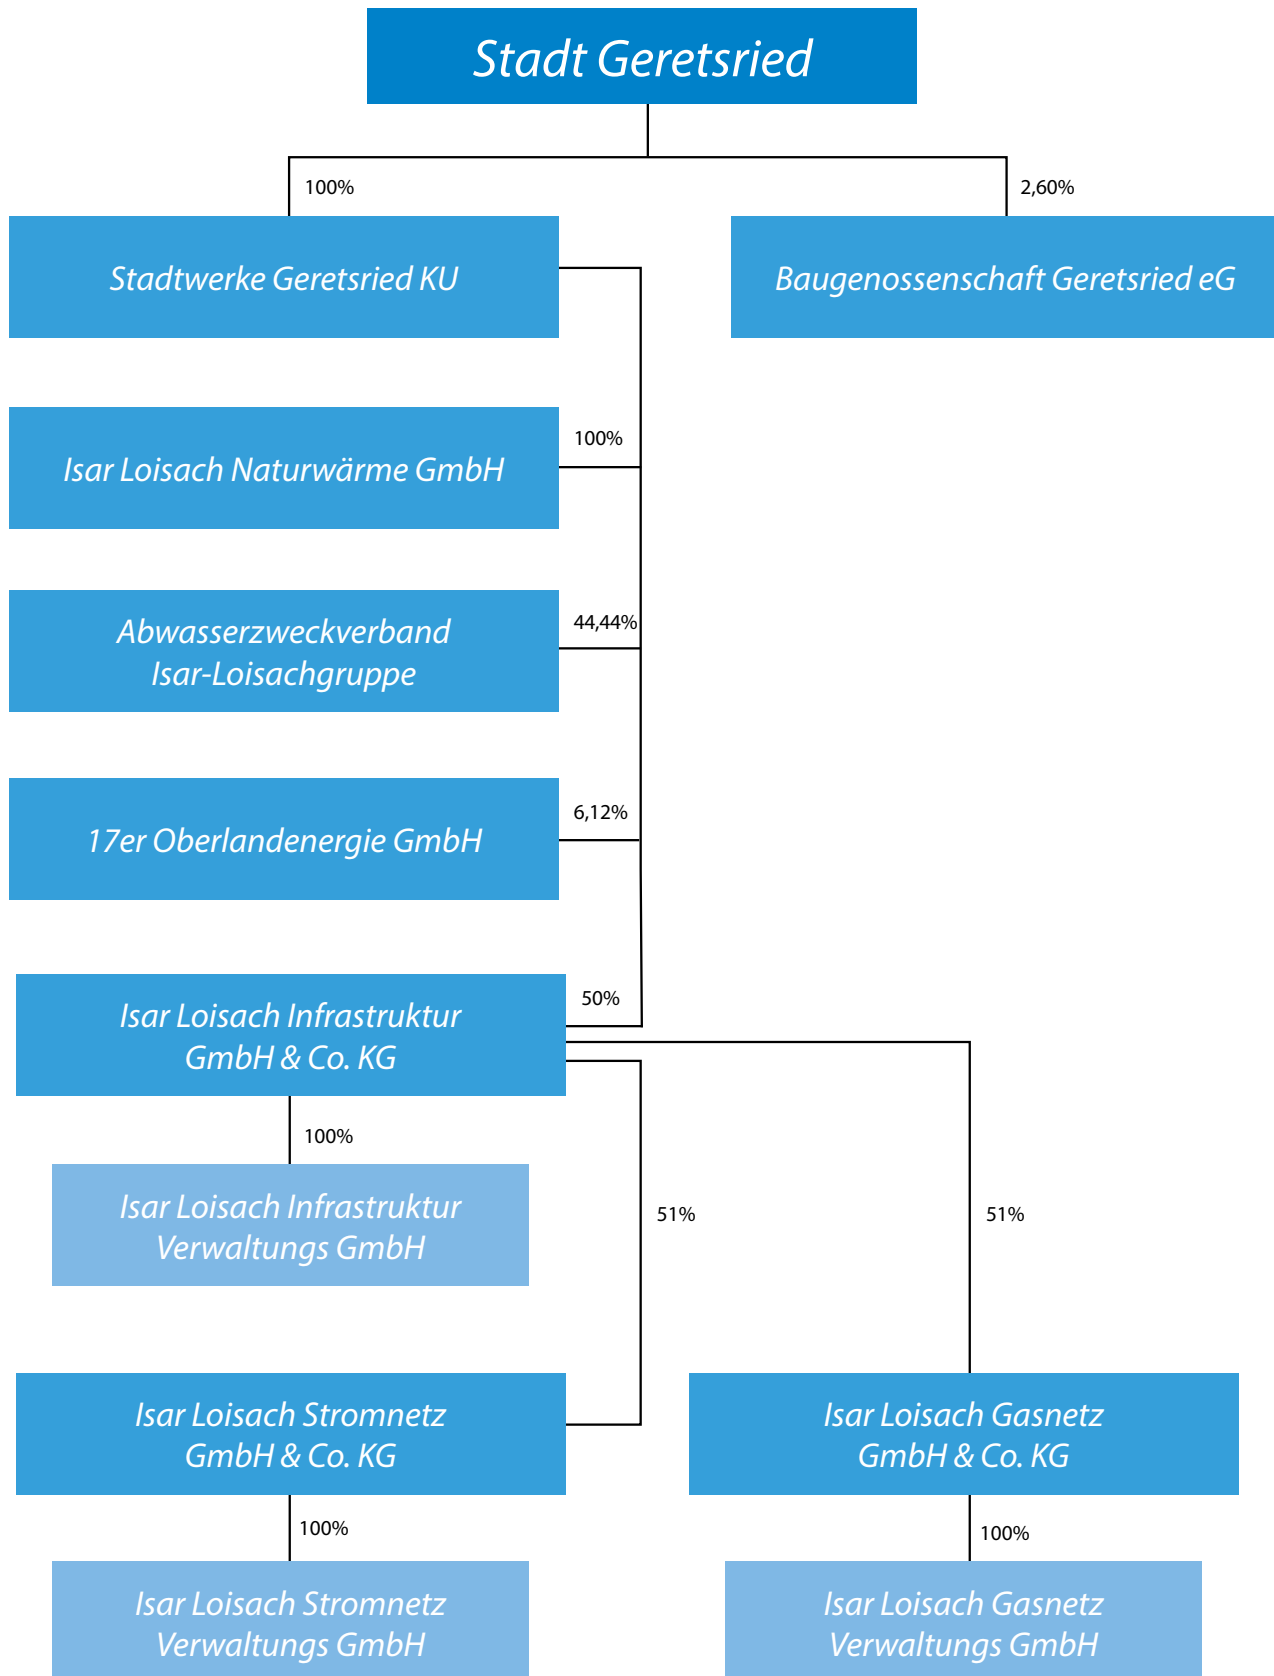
Stadt Geretsried

100%

2,60%

Stadtwerke Geretsried KU

Baugenossenschaft Geretsried eG

100%

Isar Loisach Naturwärme GmbH

44,44%

Abwasserzweckverband Isar-Loisachgruppe

6,12%

17er Oberlandenergie GmbH

50%

Isar Loisach Infrastruktur GmbH & Co. KG

100%

Isar Loisach Infrastruktur Verwaltungs GmbH

51%

51%

Isar Loisach Stromnetz GmbH & Co. KG

Isar Loisach Gasnetz GmbH & Co. KG

100%

100%

Isar Loisach Stromnetz Verwaltungs GmbH

Isar Loisach Gasnetz Verwaltungs GmbH